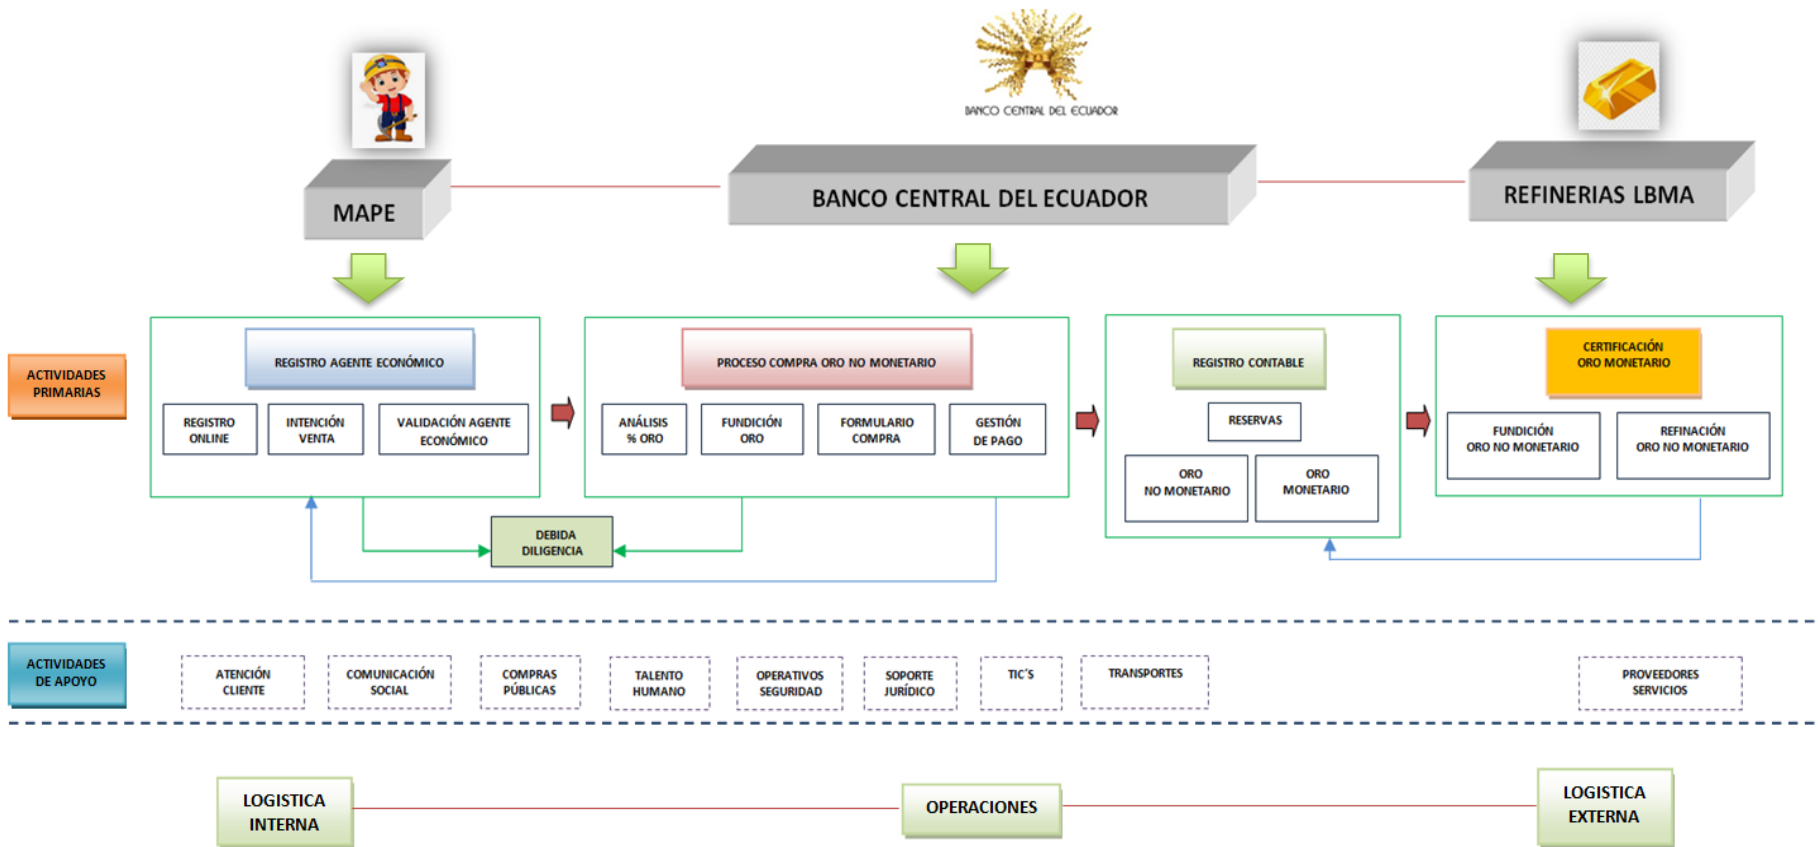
BANCO CENTRAL DEL ECUADOR

MAPE

BANCO CENTRAL DEL ECUADOR

REFINERIAS LBMA

ACTIVIDADES PRIMARIAS

REGISTRO AGENTE ECONÓMICO

REGISTRO ONLINE

INTENCIÓN VENTA

VALIDACIÓN AGENTE ECONÓMICO

PROCESO COMPRA ORO NO MONETARIO

ANÁLISIS % ORO

FUNDICIÓN ORO

FORMULARIO COMPRA

GESTIÓN DE PAGO

REGISTRO CONTABLE

RESERVAS

ORO NO MONETARIO

ORO MONETARIO

CERTIFICACIÓN ORO MONETARIO

FUNDICIÓN ORO NO MONETARIO

REFINACIÓN ORO NO MONETARIO

DEBIDA DILIGENCIA

ACTIVIDADES DE APOYO

ATENCIÓN CLIENTE

COMUNICACIÓN SOCIAL

COMPRAS PÚBLICAS

TALENTO HUMANO

OPERATIVOS SEGURIDAD

SOPORTE JURÍDICO

TIC'S

TRANSPORTES

PROVEEDORES SERVICIOS

LOGISTICA INTERNA

OPERACIONES

LOGISTICA EXTERNA